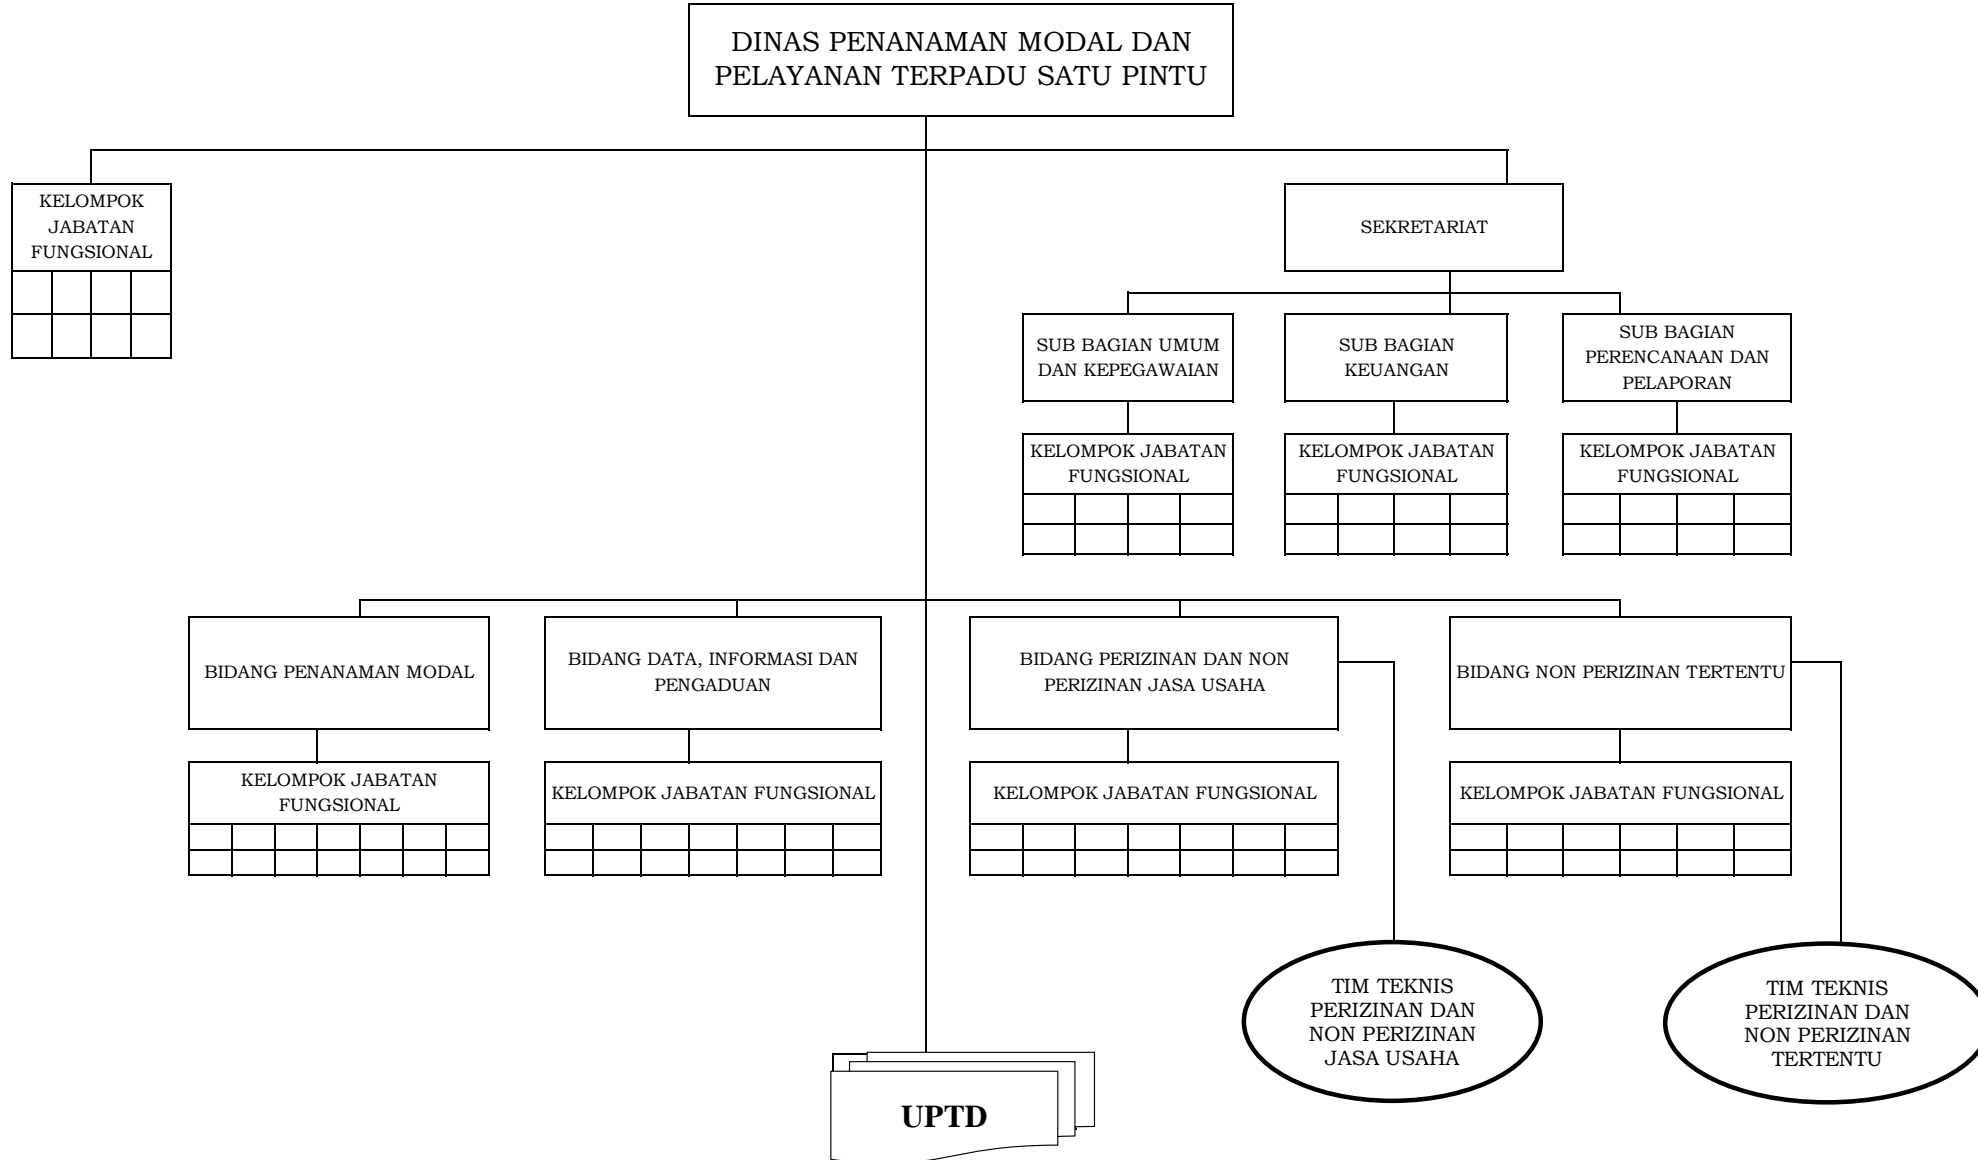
DINAS PENANAMAN MODAL DAN PELAYANAN TERPADU SATU PINTU

KELOMPOK JABATAN FUNGSIONAL

SEKRETARIAT

SUB BAGIAN UMUM DAN KEPEGAWAIAN

SUB BAGIAN KEUANGAN

SUB BAGIAN PERENCANAAN DAN PELAPORAN

KELOMPOK JABATAN FUNGSIONAL

KELOMPOK JABATAN FUNGSIONAL

KELOMPOK JABATAN FUNGSIONAL

BIDANG PENANAMAN MODAL

BIDANG DATA, INFORMASI DAN PENGADUAN

BIDANG PERIZINAN DAN NON PERIZINAN JASA USAHA

BIDANG NON PERIZINAN TERTENTU

KELOMPOK JABATAN FUNGSIONAL

KELOMPOK JABATAN FUNGSIONAL

KELOMPOK JABATAN FUNGSIONAL

KELOMPOK JABATAN FUNGSIONAL

TIM TEKNIS PERIZINAN DAN NON PERIZINAN JASA USAHA

TIM TEKNIS PERIZINAN DAN NON PERIZINAN TERTENTU

UPTD